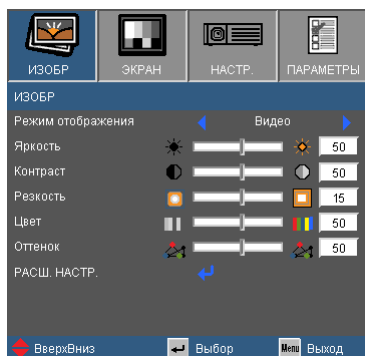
ИЗОБР ЭКРАН НАСТР. ПАРАМЕТРЫ

ИЗОБР

| | |
|---|---|
| Режим отображения | Видео |
| Яркость | 50 |
| Контраст | 50 |
| Резкость | 15 |
| Цвет | 50 |
| Оттенок | 50 |
| РАСШ. НАСТР. | |

ВверхВниз Выбор Menu Выход